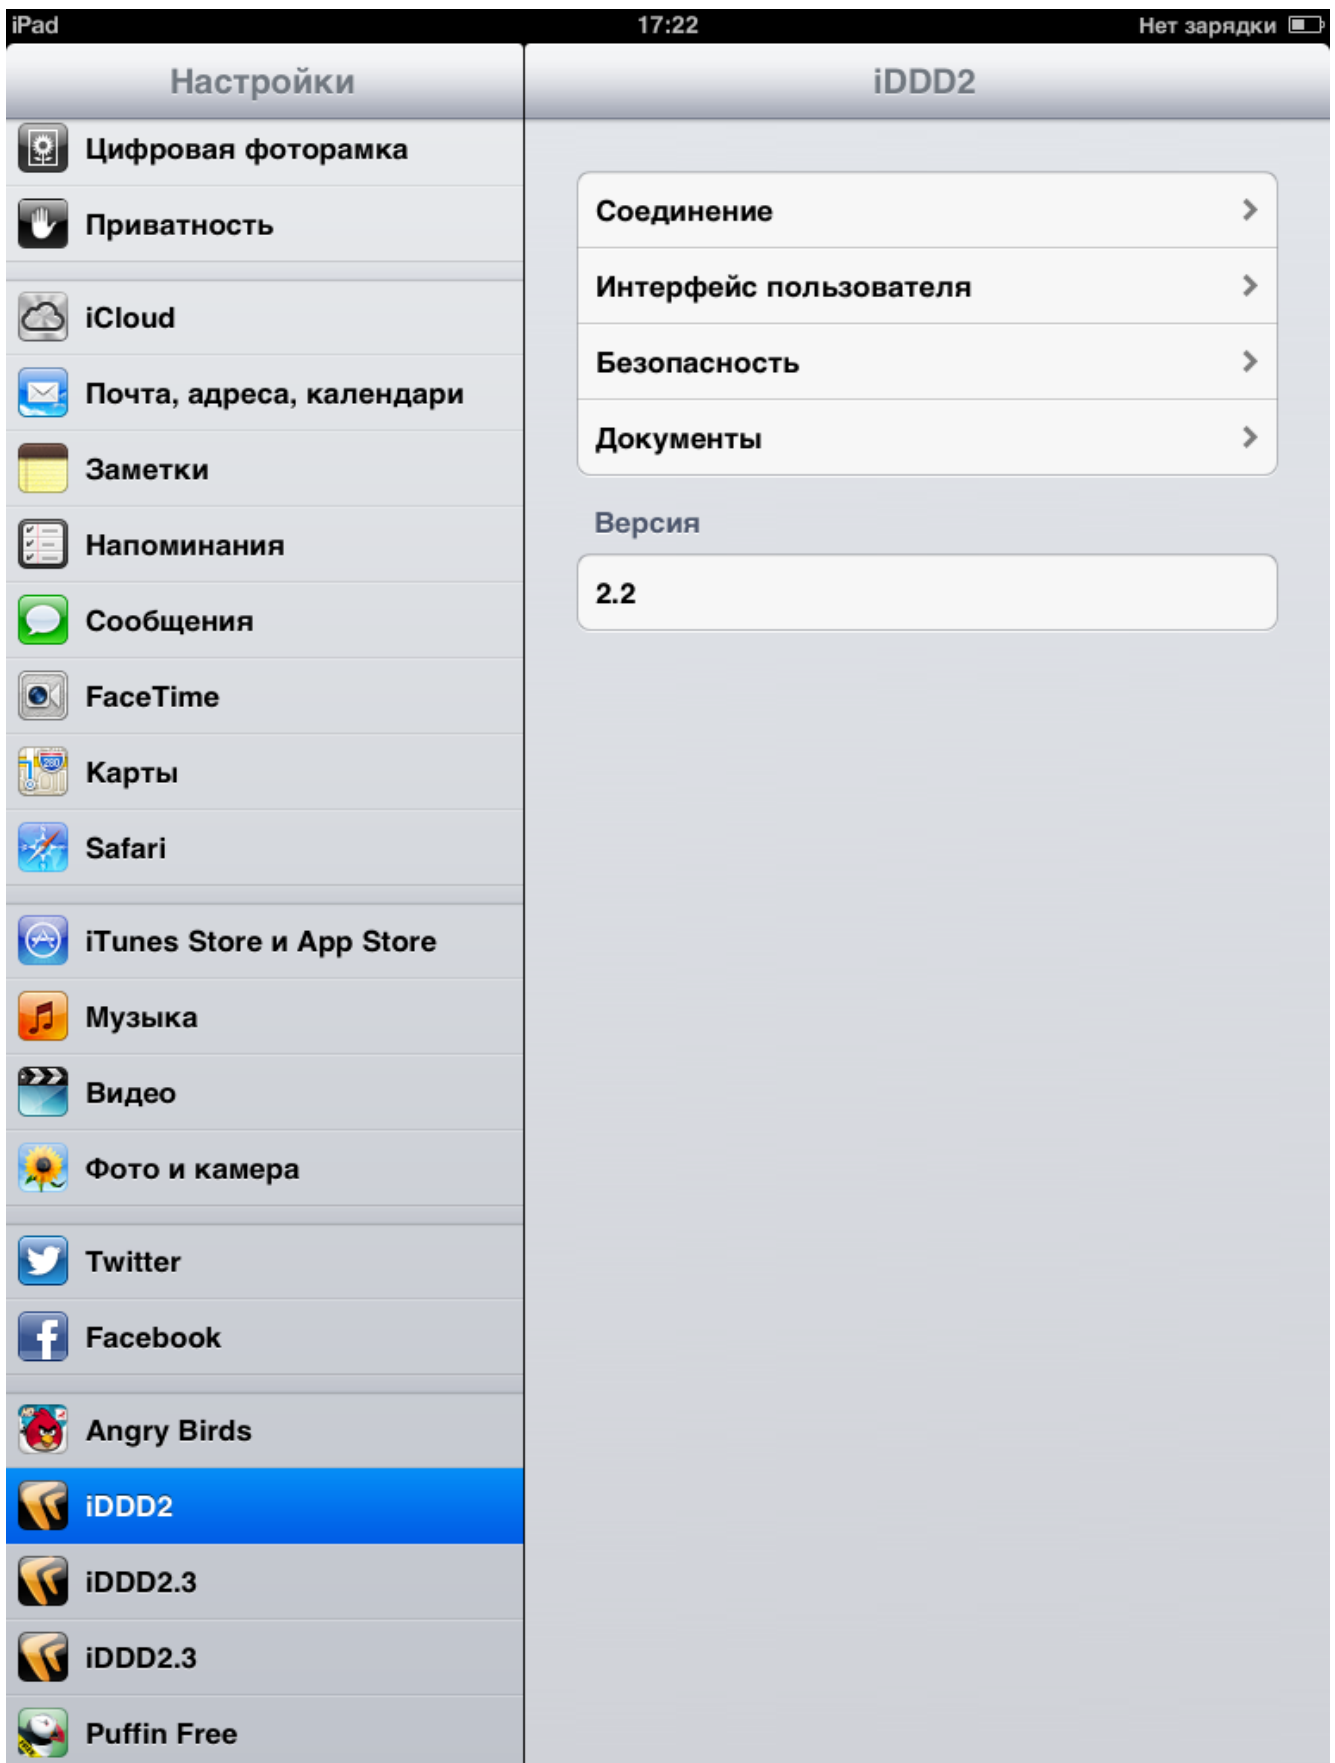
iPad 17:22 Нет зарядки

Настройки

Цифровая фоторамка
Приватность
iCloud
Почта, адреса, календари
Заметки
Напоминания
Сообщения
FaceTime
Карты
Safari
iTunes Store и App Store
Музыка
Видео
Фото и камера
Twitter
Facebook
Angry Birds
iDDD2
iDDD2.3
iDDD2.3
Puffin Free

iDDD2

Соединение
Интерфейс пользователя
Безопасность
Документы

Версия
2.2